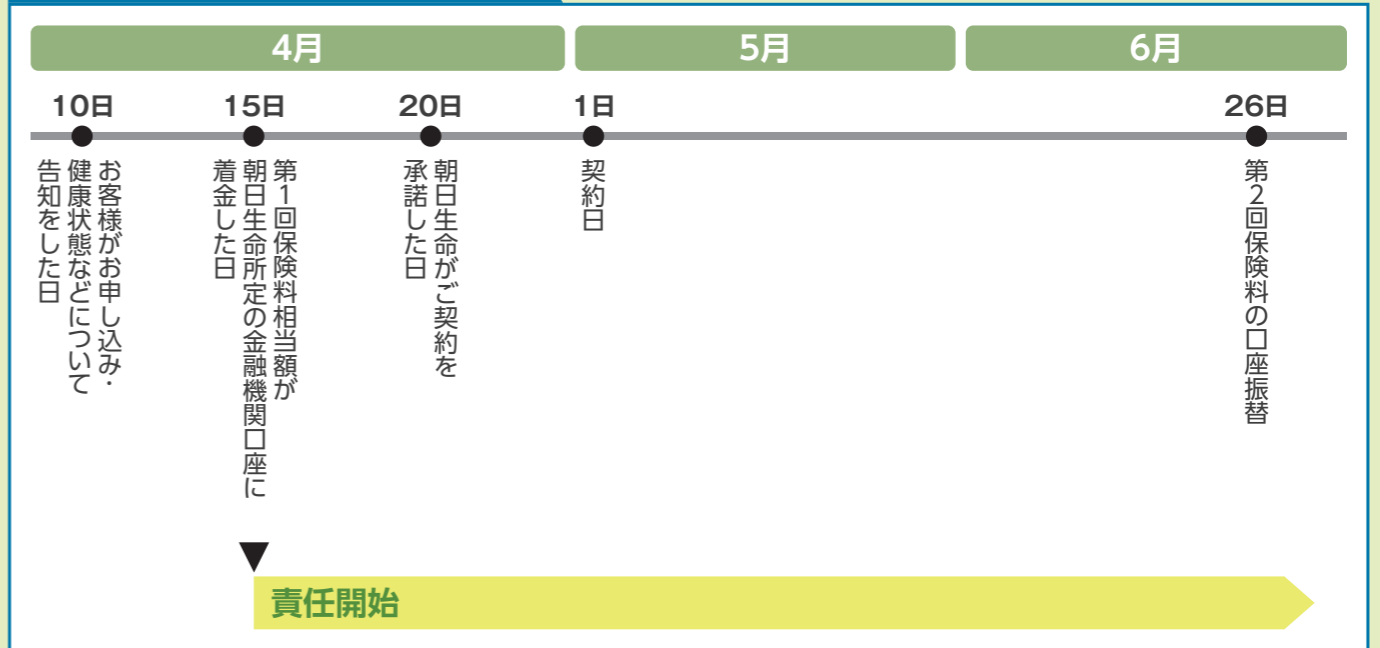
4月

5月

6月

10日
お客様がお申し込み・健康状態などについて告知をした日

15日
第1回保険料相当額が朝日生命所定の金融機関口座に着金した日

20日
朝日生命がご契約を承諾した日

1日
契約日

26日
第2回保険料の口座振替

責任開始